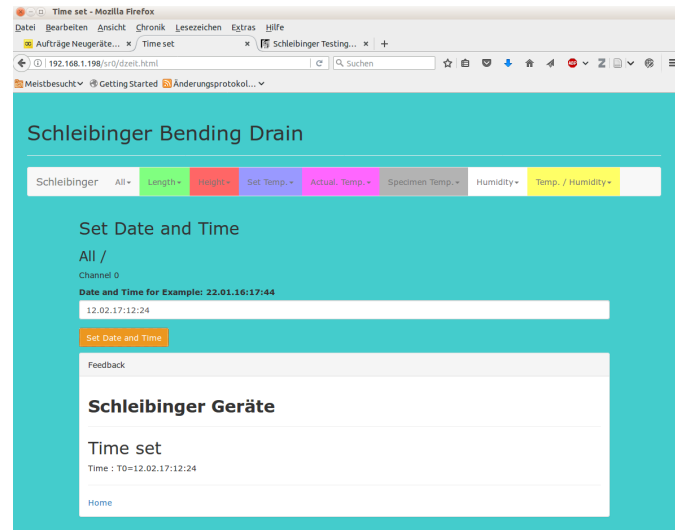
Time set - Mozilla Firefox

Datei Bearbeiten Ansicht Chronik Lesezeichen Extras Hilfe

Aufträge Neugeräte... × Time set × Schleibinger Testing... × +

192.168.1.198/sr0/dzeit.html

Suchen

Meistbesucht Getting Started Änderungsprotokol...

Schleibinger Bending Drain

Schleibinger All Length Height Set Temp. Actual. Temp. Specimen Temp. Humidity Temp. / Humidity

Set Date and Time

All /

Channel 0

Date and Time for Example: 22.01.16:17:44

12.02.17:12:24

Set Date and Time

Feedback

Schleibinger Geräte

Time set

Time : T0=12.02.17:12:24

Home